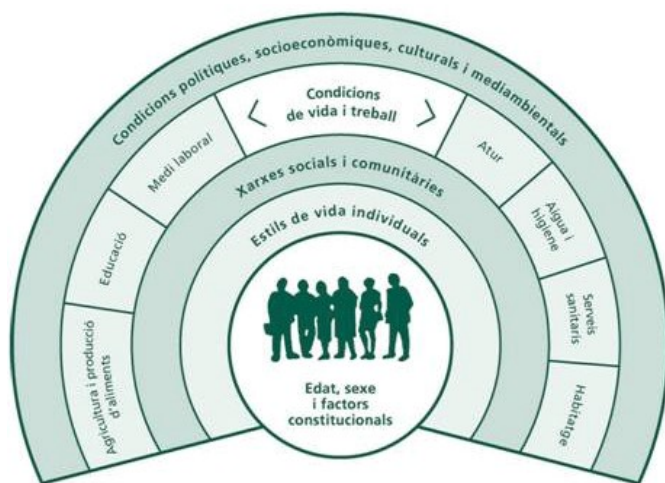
Condicions polítiques, socioeconòmiques, culturals i mediambientals

Condicions de vida i treball

Medi laboral

Atur

Educació

Aigua i higiene

Agricultura i producció d'aliments

Serveis sanitaris

Habitatge

Xarxes socials i comunitàries

Estils de vida individuals

Edat, sexe i factors constitucionals